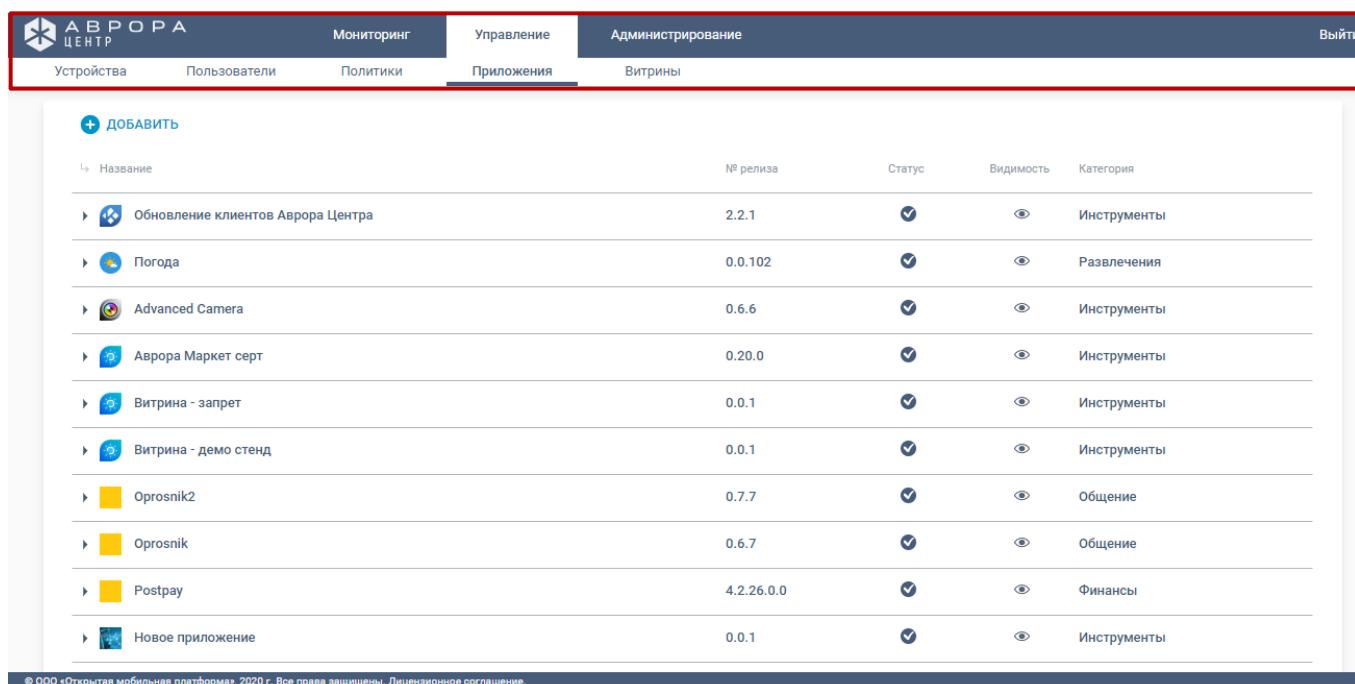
АВРОРА
ЦЕНТР

Мониторинг Управление Администрирование Выйти

Устройства Пользователи Политики Приложения Витрины

ДОБАВИТЬ

| Название | № релиза | Статус | Видимость | Категория |
|---|---|---|---|---|
| Обновление клиентов Аврора Центра | 2.2.1 | | | Инструменты |
| Погода | 0.0.102 | | | Развлечения |
| Advanced Camera | 0.6.6 | | | Инструменты |
| Аврора Маркет серт | 0.20.0 | | | Инструменты |
| Витрина - запрет | 0.0.1 | | | Инструменты |
| Витрина - демо стенд | 0.0.1 | | | Инструменты |
| Oprosnik2 | 0.7.7 | | | Общение |
| Oprosnik | 0.6.7 | | | Общение |
| Postpay | 4.2.26.0.0 | | | Финансы |
| Новое приложение | 0.0.1 | | | Инструменты |

© ООО «Открытая мобильная платформа», 2020 г. Все права защищены. Лицензионное соглашение.